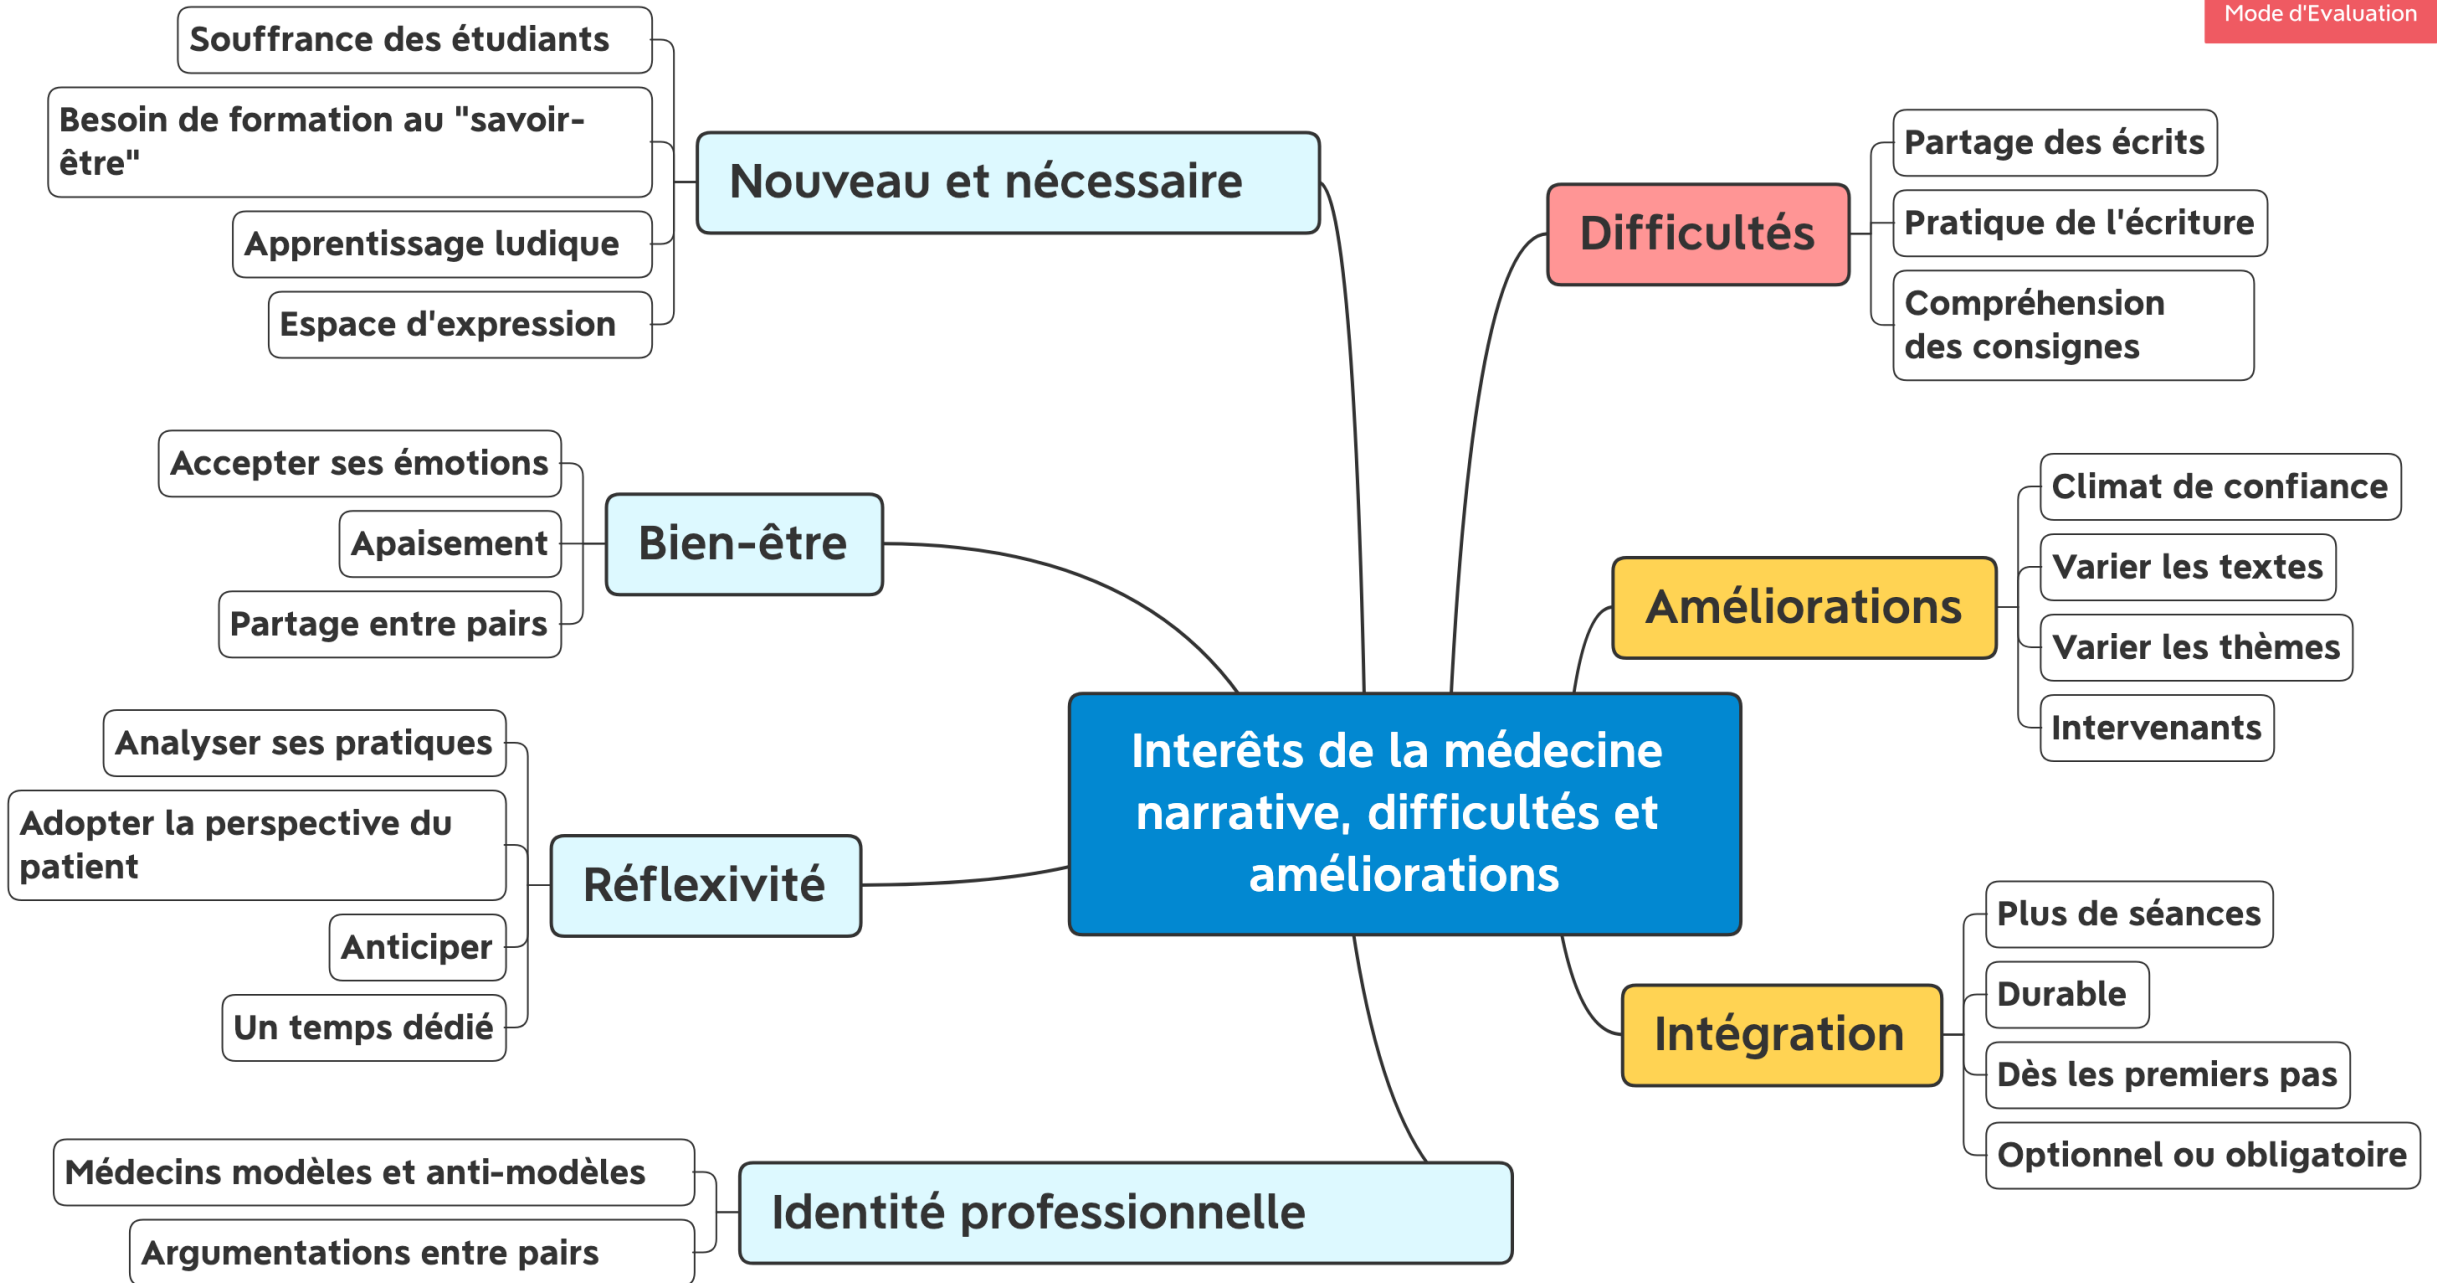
Mode d'Evaluation

Interêts de la médecine narrative, difficultés et améliorations

Nouveau et nécessaire

Souffrance des étudiants

Besoin de formation au "savoir-être"

Apprentissage ludique

Espace d'expression

Bien-être

Accepter ses émotions

Apaisement

Partage entre pairs

Réflexivité

Analyser ses pratiques

Adopter la perspective du patient

Anticiper

Un temps dédié

Identité professionnelle

Médecins modèles et anti-modèles

Argumentations entre pairs

Difficultés

Partage des écrits

Pratique de l'écriture

Compréhension des consignes

Améliorations

Climat de confiance

Varier les textes

Varier les thèmes

Intervenants

Intégration

Plus de séances

Durable

Dès les premiers pas

Optionnel ou obligatoire